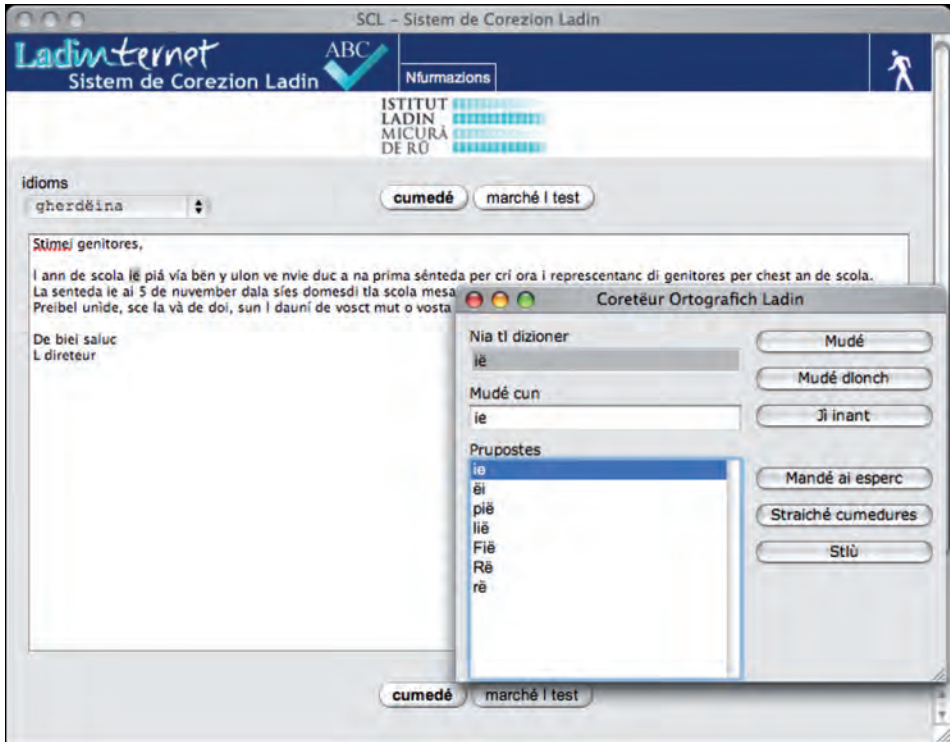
SCL – Sistem de Corezion Ladin

Ladinternet ABC
Sistem de Corezion Ladin

Nfurmazions

ISTITUT LADIN MICURÀ DE RÜ

idioms
gherdëina

cumedé
marché l test

Stimei genitores,

l ann de scola iè piá vía bën y ulon ve nvie duc a na prima sënteda per cri ora i representanc di genitores per chest an de scola.
La senteda ie ai 5 de nuvember dala sies domesdi tla scola mesa
Preibel unìde, sce la và de doi, sun l dauní de vosct mut o vosta

De biei saluc
L direteur

Coretëur Ortografich Ladin

Nia tl dizioner
iè

Mudé cun
ie

Prupostes
ie
ëi
pië
lië
Fië
Rë
rë

Mudé
Mudé dlonch
Ji inant
Mandé ai esperc
Straiché cumedures
Stlù

cumedé
marché l test